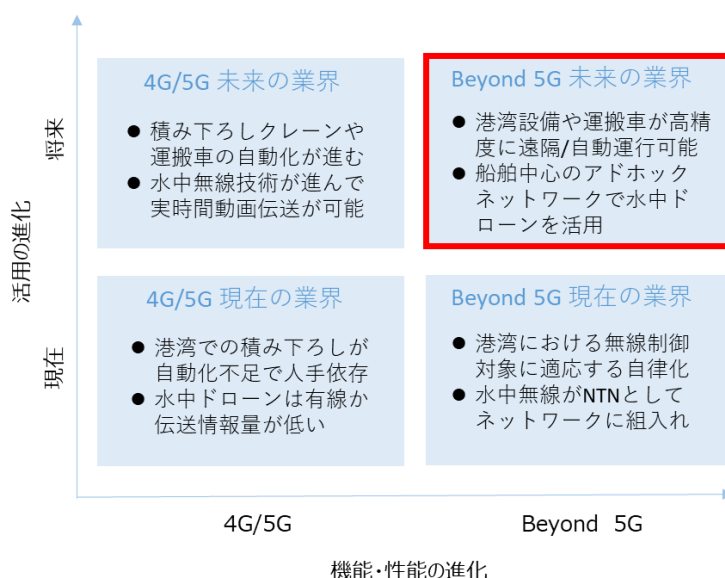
活用の進化

将来

現在

4G/5G 未来の業界

● 積み下ろしクレーンや運搬車の自動化が進む
● 水中無線技術が進んで実時間動画伝送が可能

Beyond 5G 未来の業界

● 港湾設備や運搬車が高精度に遠隔/自動運行可能
● 船舶中心のアドホックネットワークで水中ドローンを活用

4G/5G 現在の業界

● 港湾での積み下ろしが自動化不足で人手依存
● 水中ドローンは有線か伝送情報量が低い

Beyond 5G 現在の業界

● 港湾における無線制御対象に適応する自律化
● 水中無線がNTNとしてネットワークに組入れ

4G/5G

Beyond 5G

機能・性能の進化